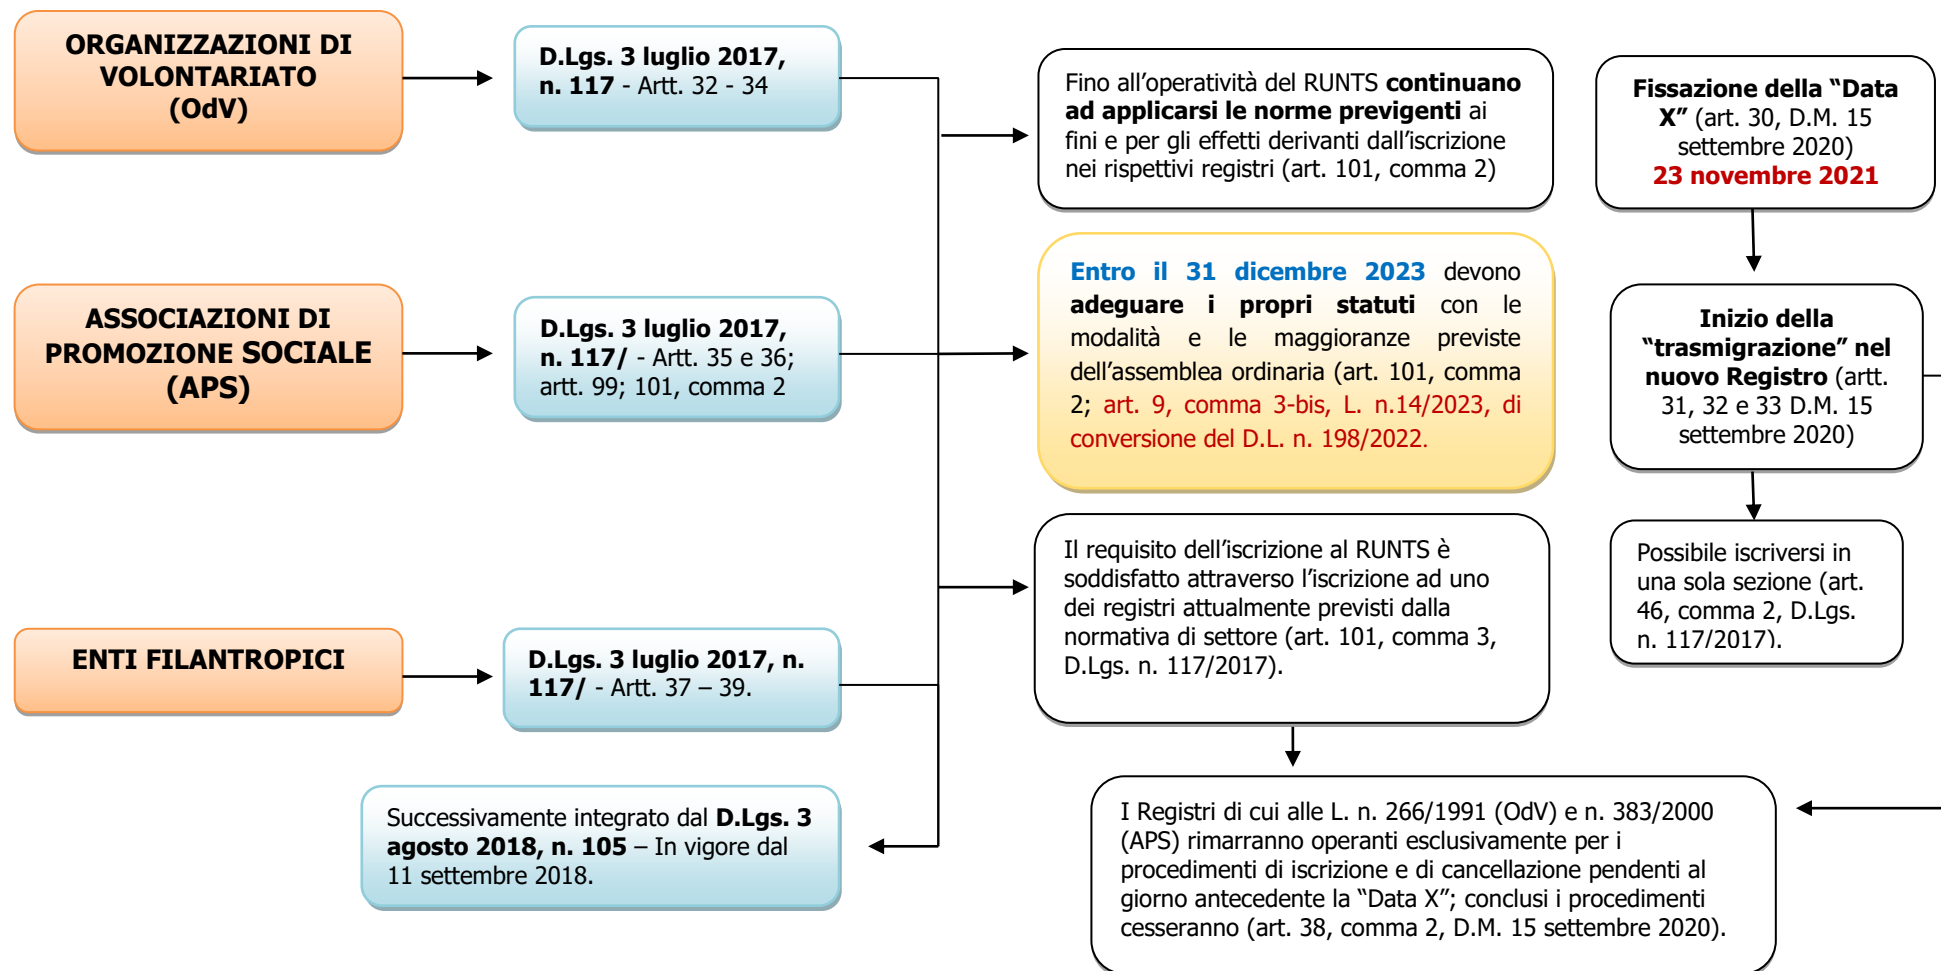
ORGANIZZAZIONI DI VOLONTARIATO (OdV)

D.Lgs. 3 luglio 2017, n. 117 - Artt. 32 - 34

ASSOCIAZIONI DI PROMOZIONE SOCIALE (APS)

D.Lgs. 3 luglio 2017, n. 117/ - Artt. 35 e 36; artt. 99; 101, comma 2

ENTI FILANTROPICI

D.Lgs. 3 luglio 2017, n. 117/ - Artt. 37 – 39.

Successivamente integrato dal D.Lgs. 3 agosto 2018, n. 105 – In vigore dal 11 settembre 2018.

Fino all'operatività del RUNTS continuano ad applicarsi le norme previgenti ai fini e per gli effetti derivanti dall'iscrizione nei rispettivi registri (art. 101, comma 2)

Entro il 31 dicembre 2023 devono adeguare i propri statuti con le modalità e le maggioranze previste dell'assemblea ordinaria (art. 101, comma 2; art. 9, comma 3-bis, L. n.14/2023, di conversione del D.L. n. 198/2022.

Il requisito dell'iscrizione al RUNTS è soddisfatto attraverso l'iscrizione ad uno dei registri attualmente previsti dalla normativa di settore (art. 101, comma 3, D.Lgs. n. 117/2017).

Fissazione della "Data X" (art. 30, D.M. 15 settembre 2020) 23 novembre 2021

Inizio della "trasmigrazione" nel nuovo Registro (artt. 31, 32 e 33 D.M. 15 settembre 2020)

Possibile iscriversi in una sola sezione (art. 46, comma 2, D.Lgs. n. 117/2017).

I Registri di cui alle L. n. 266/1991 (OdV) e n. 383/2000 (APS) rimarranno operanti esclusivamente per i procedimenti di iscrizione e di cancellazione pendenti al giorno antecedente la "Data X"; conclusi i procedimenti cesseranno (art. 38, comma 2, D.M. 15 settembre 2020).